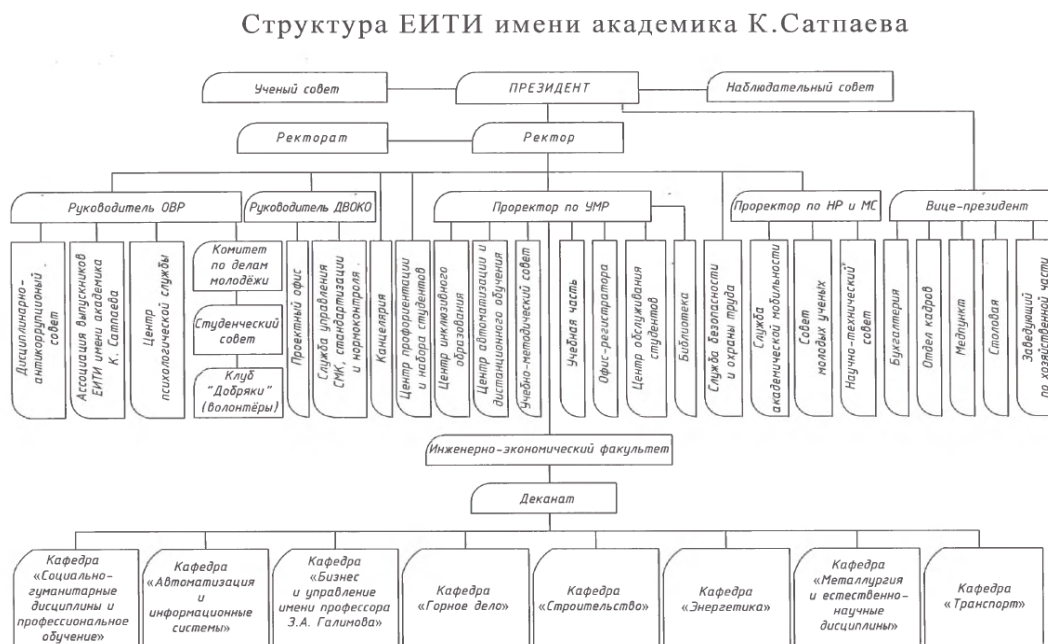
Структура ЕИТИ имени академика К.Сатпаева

Ученый совет

ПРЕЗИДЕНТ

Наблюдательный совет

Ректорат

Ректор

Руководитель ОВР

Руководитель ДВОКО

Проректор по УМР

Проректор по НР и МС

Вице-президент

Дисциплинарно-антикоррупционный совет

Ассоциация выпускников ЕИТИ имени академика К. Сатпаева

Центр психологической службы

Комитет по делам молодёжи

Студенческий совет

Клуб "Добряки" (Волонтёры)

Проектный офис

Служба управления СМК, стандартизации и нормоконтроля

Канцелярия

Центр профориентации и набора студентов

Центр инклюзивного образования

Центр автоматизации и дистанционного обучения

Учебно-методический совет

Учебная часть

Офис-регистратора

Центр обслуживания студентов

Библиотека

Служба безопасности и охраны труда

Служба академической мобильности

Совет молодых ученых

Научно-технический совет

Бухгалтерия

Отдел кадров

Медпункт

Столовая

Заведующий по хозяйственной части

Инженерно-экономический факультет

Деканат

Кафедра «Социально-гуманитарные дисциплины и профессиональное обучение»

Кафедра «Автоматизация и информационные системы»

Кафедра «Бизнес и управление имени профессора З.А. Галимова»

Кафедра «Горное дело»

Кафедра «Строительство»

Кафедра «Энергетика»

Кафедра «Металлургия и естественно-научные дисциплины»

Кафедра «Транспорт»